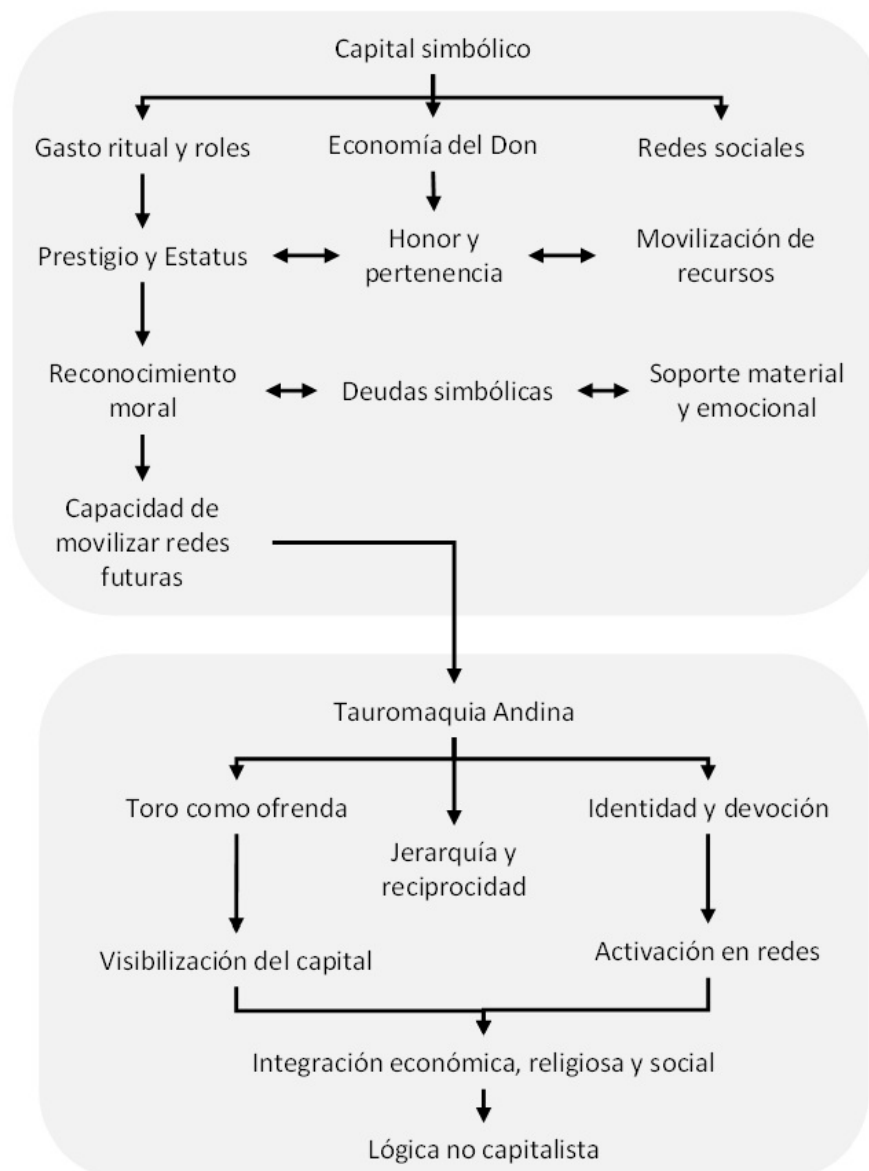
Capital simbólico

Gasto ritual y roles

Economía del Don

Redes sociales

Prestigio y Estatus

Honor y pertenencia

Movilización de recursos

Reconocimiento moral

Deudas simbólicas

Soporte material y emocional

Capacidad de movilizar redes futuras

Tauromaquia Andina

Toro como ofrenda

Jerarquía y reciprocidad

Identidad y devoción

Visibilización del capital

Activación en redes

Integración económica, religiosa y social

Lógica no capitalista